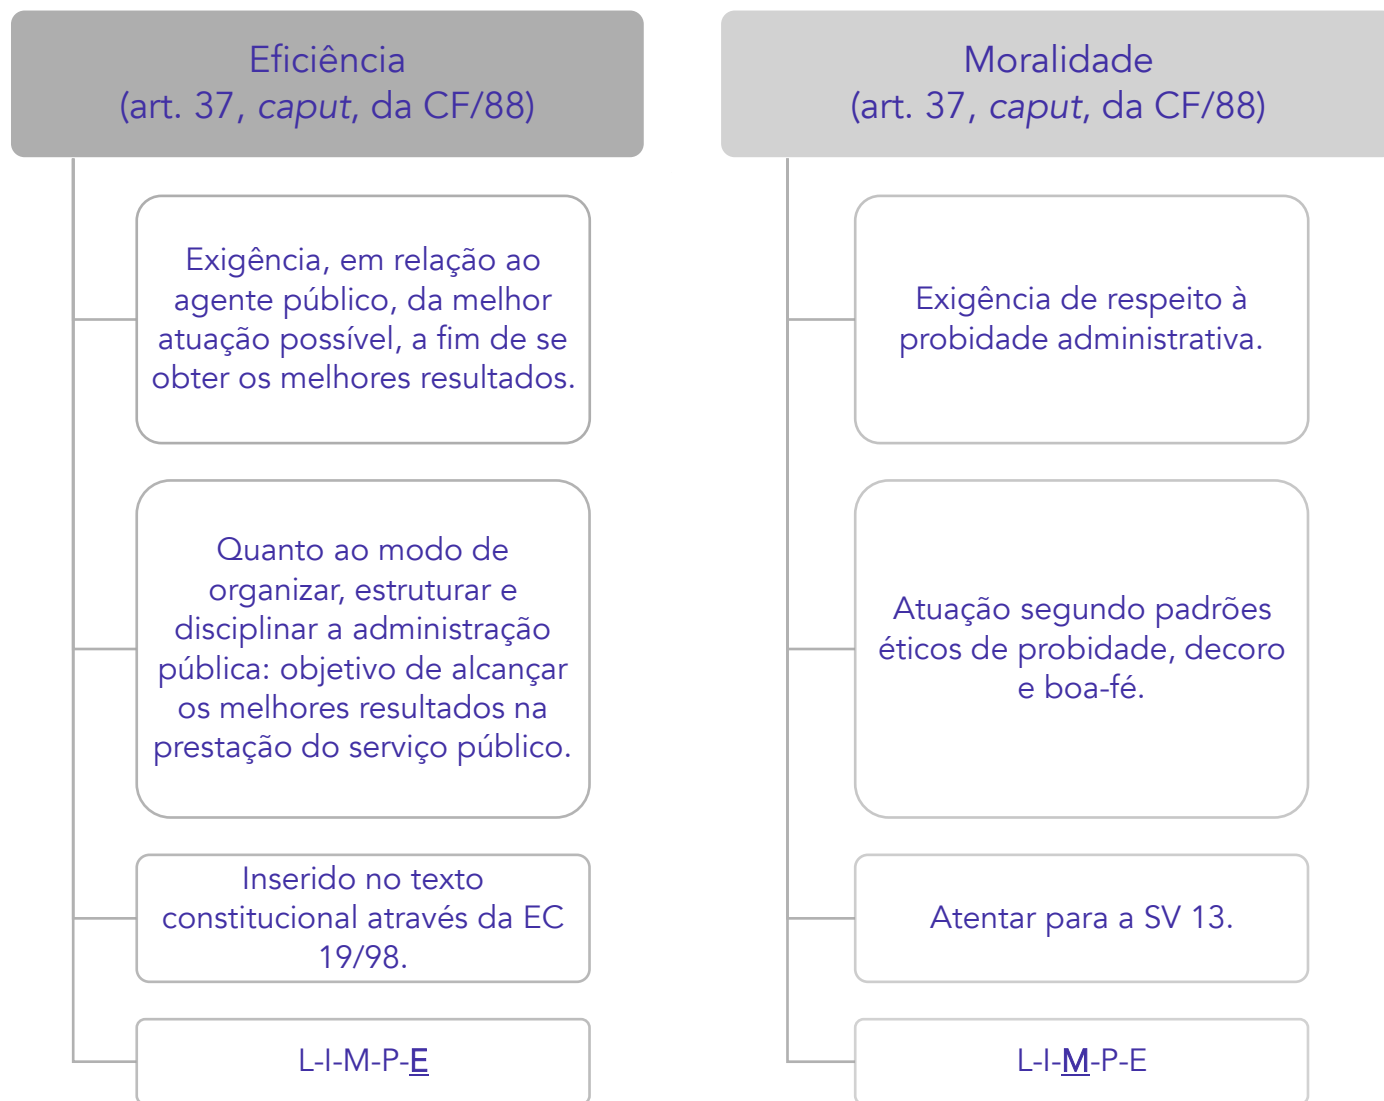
Eficiência
(art. 37, *caput*, da CF/88)

Exigência, em relação ao agente público, da melhor atuação possível, a fim de se obter os melhores resultados.

Quanto ao modo de organizar, estruturar e disciplinar a administração pública: objetivo de alcançar os melhores resultados na prestação do serviço público.

Inserido no texto constitucional através da EC 19/98.

L-I-M-P-E

Moralidade
(art. 37, *caput*, da CF/88)

Exigência de respeito à probidade administrativa.

Atuação segundo padrões éticos de probidade, decoro e boa-fé.

Atentar para a SV 13.

L-I-M-P-E